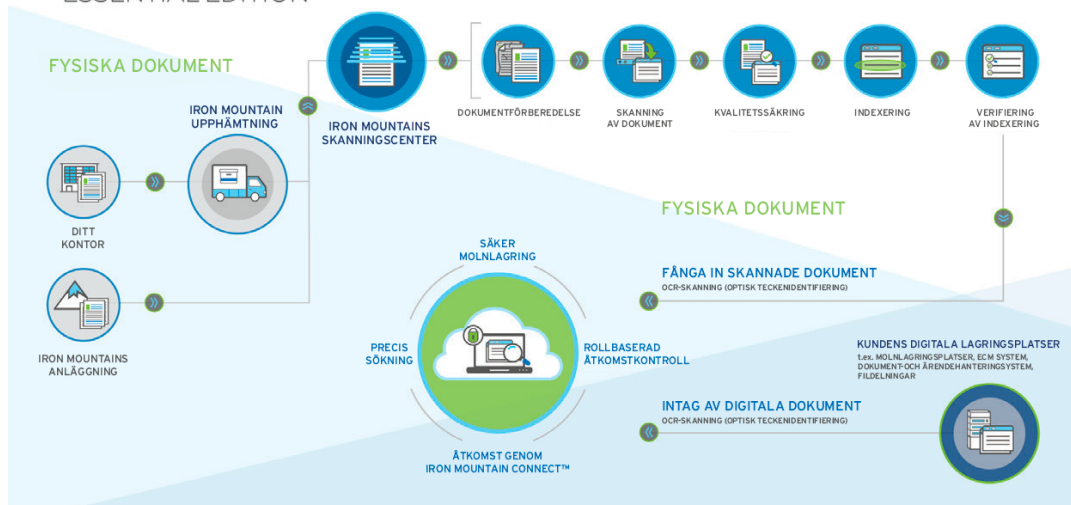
FYSISKA DOKUMENT

IRON MOUNTAIN UPPHÄMTNING

IRON MOUNTAINS SKANNINGSCENTER

DOKUMENTFÖRBEREDELSE

SKANNING AV DOKUMENT

KVALITETSSÄKRING

INDEXERING

VERIFIERING AV INDEXERING

DITT KONTOR

IRON MOUNTAINS ANLÄGGNING

FYSISKA DOKUMENT

SÄKER MOLNLAGRING

PRECIS SÖKNING

ROLLBASERAD ÅTKOMSTKONTROLL

ÅTKOMST GENOM IRON MOUNTAIN CONNECT™

FÅNGA IN SKANNADE DOKUMENT
OCR-SKANNING (OPTISK TECKENIDENTIFIERING)

KUNDENS DIGITALA LAGRINGSPLATSER
t.ex. MOLNLAGRINGSPLATSER, ECM SYSTEM, DOKUMENT-OCH ÄRENDEHANTERINGSYSTEM, FILDELNINGAR

INTAG AV DIGITALA DOKUMENT
OCR-SKANNING (OPTISK TECKENIDENTIFIERING)